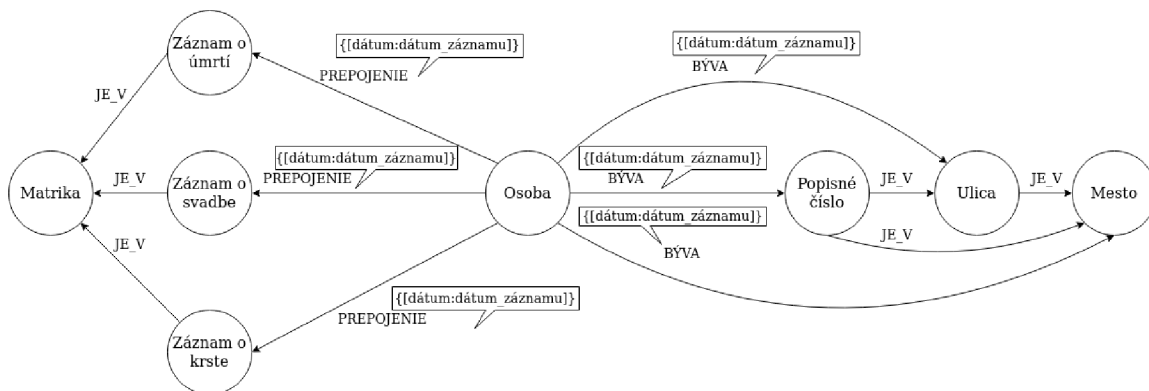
Záznam o úmrtí

{[dátum:dátum_záznamu]}

PREPOJENIE

{[dátum:dátum_záznamu]}

BÝVA

JE_V

{[dátum:dátum_záznamu]}

PREPOJENIE

{[dátum:dátum_záznamu]}

BÝVA

Matrika

JE_V

Záznam o svadbe

Osoba

Popisné číslo

JE_V

Ulica

JE_V

Mesto

{[dátum:dátum_záznamu]}

JE_V

JE_V

BÝVA

{[dátum:dátum_záznamu]}

PREPOJENIE

Záznam o krste